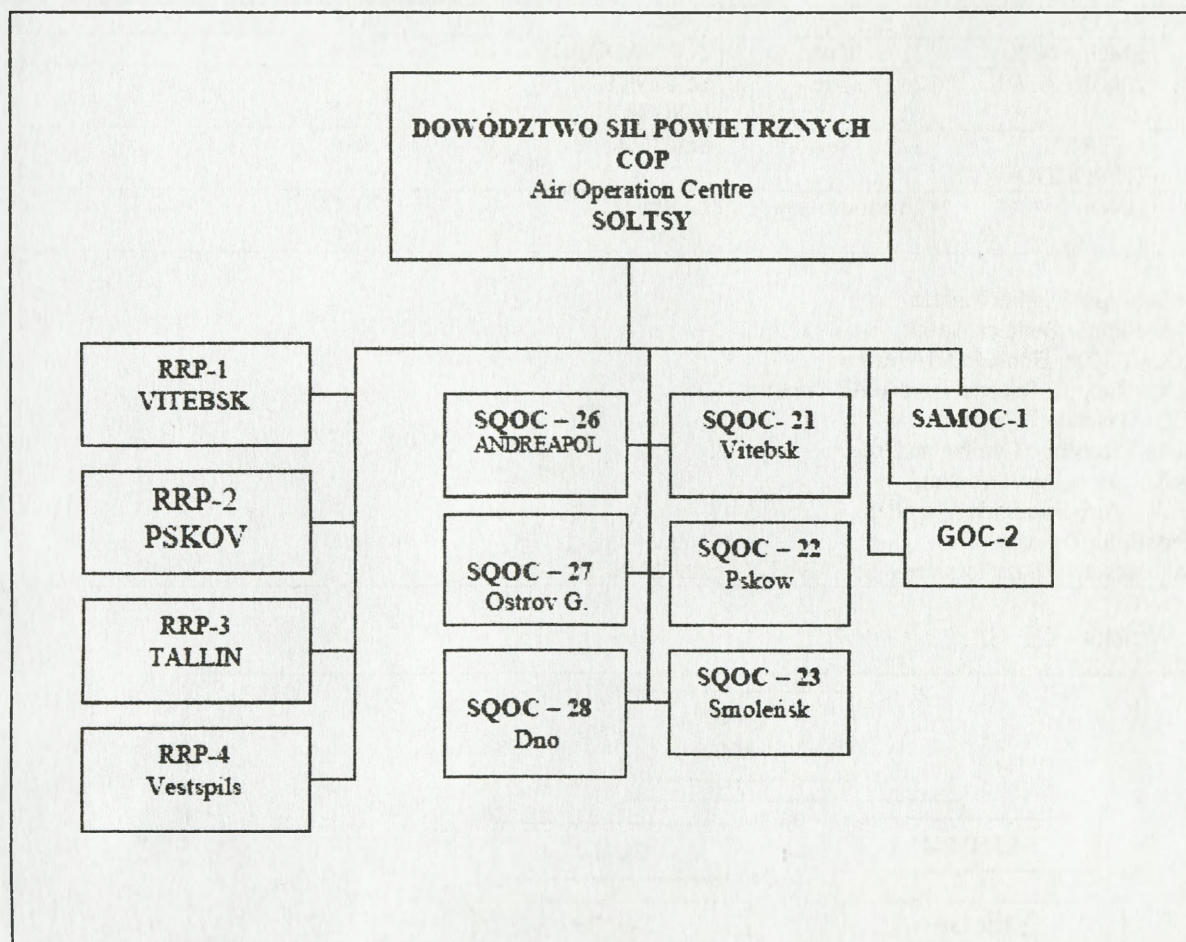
DOWÓDZTWO SIL POWIETRZNYCH
COP
Air Operation Centre
SOLTSY

RRP-1
VITEBSK

RRP-2
PSKOV

RRP-3
TALLIN

RRP-4
Vestspils

SQOC – 26
ANDREAPOL

SQOC – 27
Ostrov G.

SQOC – 28
Dno

SQOC- 21
Vitebsk

SQOC – 22
Pskow

SQOC – 23
Smoleńsk

SAMOC-1

GOC-2